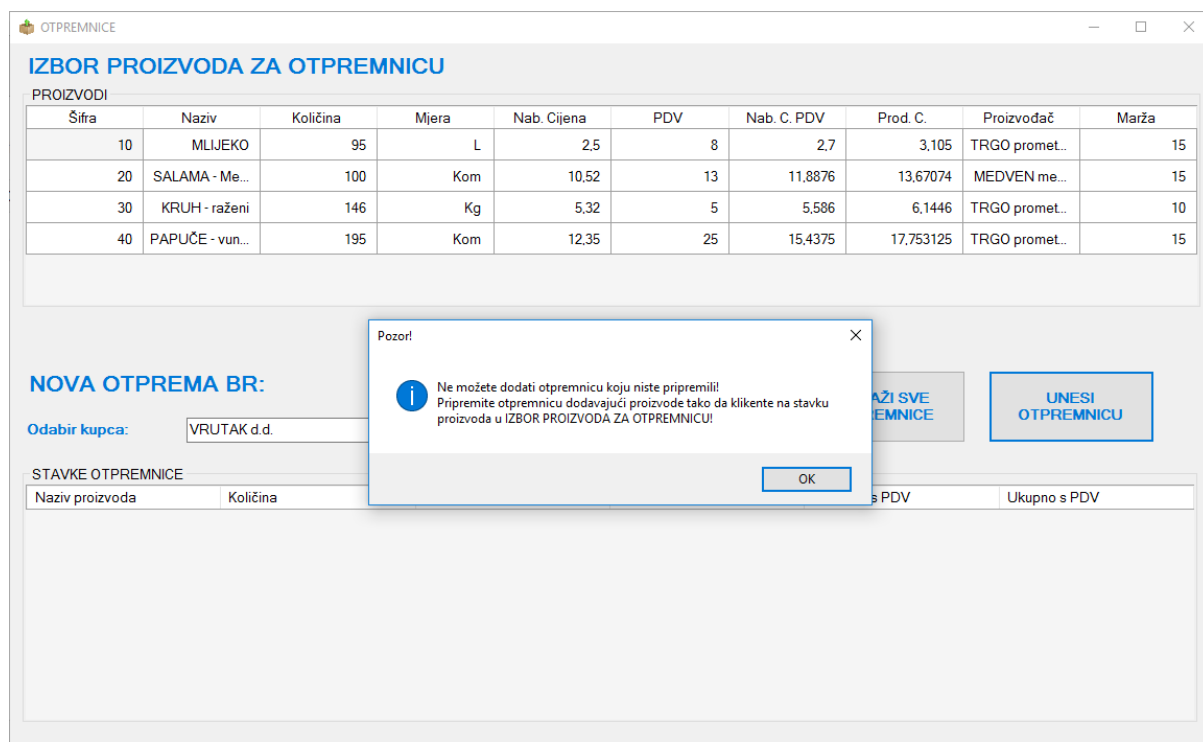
OTPREMNICE

IZBOR PROIZVODA ZA OTPREMNICU

PROIZVODI

| Šifra | Naziv | Količina | Mjera | Nab. Cijena | PDV | Nab. C. PDV | Prod. C. | Proizvođač | Marža |
|---|---|---|---|---|---|---|---|---|---|
| 10 | MLIJEKO | 95 | L | 2,5 | 8 | 2,7 | 3,105 | TRGO promet... | 15 |
| 20 | SALAMA - Me... | 100 | Kom | 10,52 | 13 | 11,8876 | 13,67074 | MEDVEN me... | 15 |
| 30 | KRUH - raženi | 146 | Kg | 5,32 | 5 | 5,586 | 6,1446 | TRGO promet... | 10 |
| 40 | PAPUČE - vun... | 195 | Kom | 12,35 | 25 | 15,4375 | 17,753125 | TRGO promet... | 15 |

NOVA OTPREMA BR:

Odabir kupca: VRUTAK d.d.

AŽI SVE EMNICE

UNESI OTPREMNICU

STAVKE OTPREMNICE

| Naziv proizvoda | Količina | | | s PDV | Ukupno s PDV |
|---|---|---|---|---|---|

Pozor!

Ne možete dodati otpremnicu koju niste pripremili!
Pripremite otpremnicu dodavajući proizvode tako da klikente na stavku proizvoda u IZBOR PROIZVODA ZA OTPREMNICU!

OK